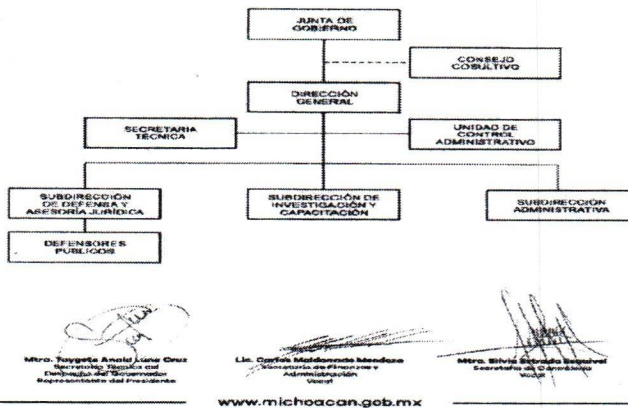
JUNTA DE GOBIERNO

CONSEJO COSULTIVO

DIRECCIÓN GENERAL

SECRETARIA TECNICA

UNIDAD DE CONTROL ADMINISTRATIVO

SUBDIRECCIÓN DE DEFENSA Y ASESORÍA JURÍDICA

SUBDIRECCIÓN DE INVESTIGACIÓN Y CAPACITACIÓN

SUBDIRECCIÓN ADMINISTRATIVA

DEFENSORES PÚBLICOS

Mtra. Taygete Anaid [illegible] Cruz
Secretaria Técnica del Despacho del Gobernador
Representante del Presidente

Lic. Carlos Maldonado Mendoza
Secretario de Finanzas y Administración
Vocal

Mtra. Silvia Estrada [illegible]
Secretaria de Contraloría
Vocal

www.michoacan.gob.mx